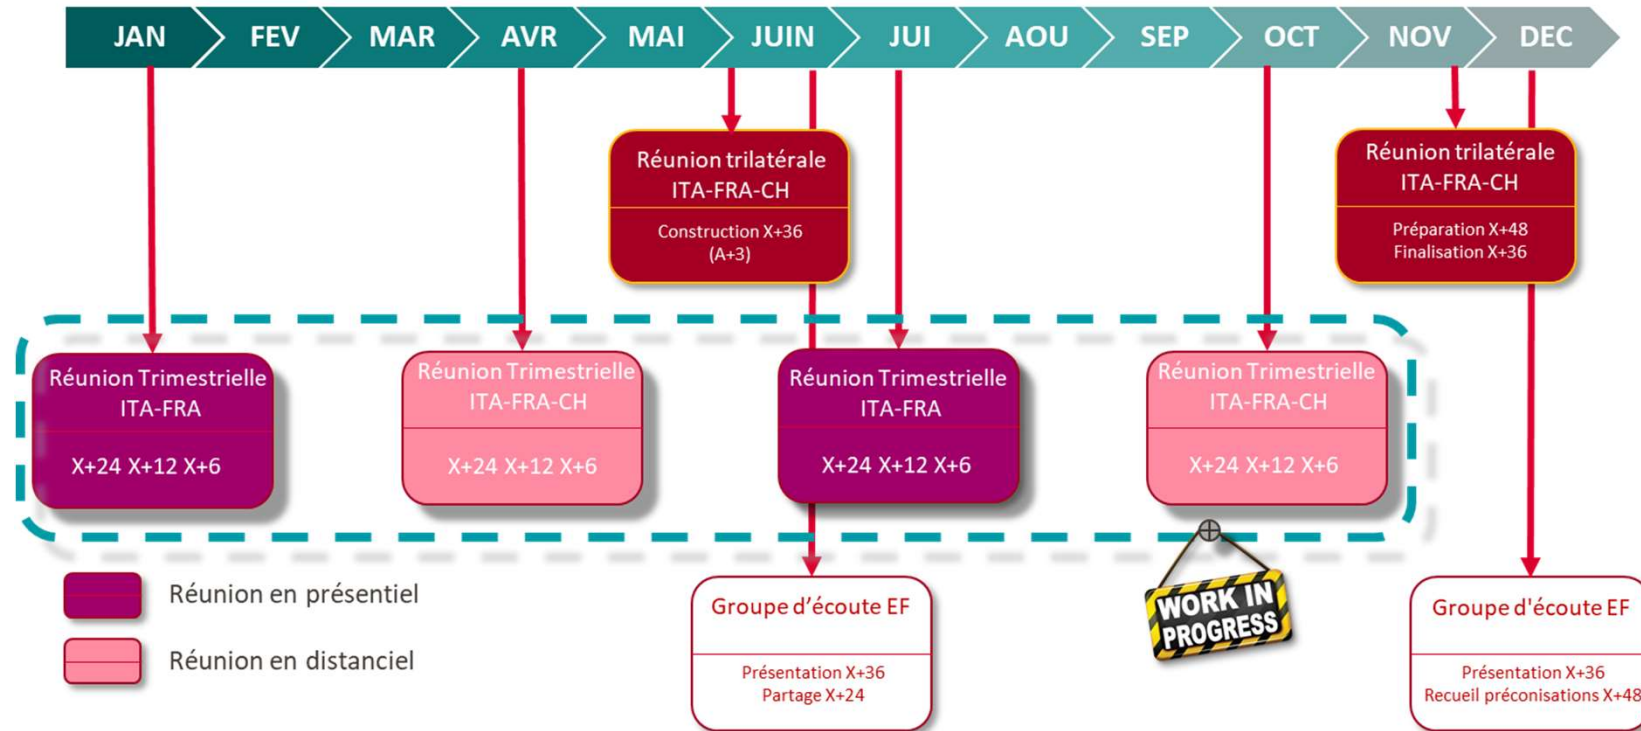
JAN FEV MAR AVR MAI JUIN JUI AOU SEP OCT NOV DEC

Réunion trilatérale ITA-FRA-CH
Construction X+36 (A+3)

Réunion trilatérale ITA-FRA-CH
Préparation X+48
Finalisation X+36

Réunion Trimestrielle ITA-FRA
X+24 X+12 X+6

Réunion Trimestrielle ITA-FRA-CH
X+24 X+12 X+6

Réunion Trimestrielle ITA-FRA
X+24 X+12 X+6

Réunion Trimestrielle ITA-FRA-CH
X+24 X+12 X+6

Réunion en présentiel

Réunion en distanciel

Groupe d'écoute EF
Présentation X+36
Partage X+24

WORK IN PROGRESS

Groupe d'écoute EF
Présentation X+36
Recueil préconisations X+48